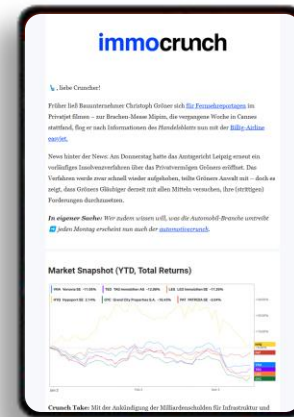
immocrunch

👋, liebe Cruncher!

Früher ließ Bauunternehmer Christoph Gröner sich für Fernsehreportagen im Privatjet fliegen – zur Branchen-Messe Mipim, die vergangene Woche in Cannes stattfand, flog er nach Informationen des Handelsblatts nun mit der Billig-Airline easyJet.

Neues hinter der News: Am Donnerstag hatte das Amtsgericht Leipzig erneut ein vorläufiges Insolvenzverfahren über das Privatvermögen Gröners eröffnet. Das Verfahren wurde zwar schnell wieder aufgehoben, teilte Gröners Anwalt mit – doch es zeigt, dass Gröners Gläubiger derzeit mit allen Mitteln versuchen, ihre (strittigen) Forderungen durchzusetzen.

In eigener Sache: Wer zudem wissen will, was die Automobil-Branche umtreibt 🚙 jeden Montag erscheint nun auch der automotivecrunch.

Market Snapshot (YTD, Total Returns)

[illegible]

Crunch Take: Mit der Ankündigung der Milliardenschulden für Infrastruktur und